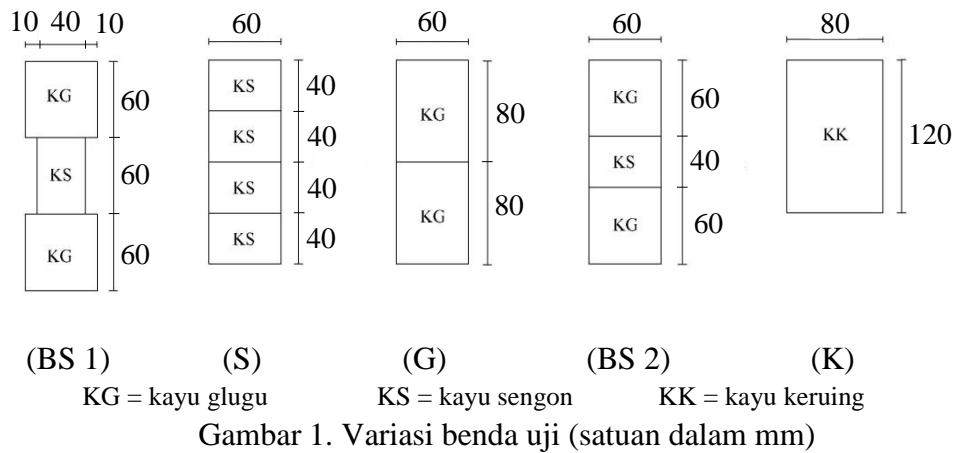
10 40 10

KG 60

KS 60

KG 60

60

KS 40

KS 40

KS 40

KS 40

60

KG 80

KG 80

60

KG 60

KS 40

KG 60

80

KK 120

(BS 1) (S) (G) (BS 2) (K)

KG = kayu glugu KS = kayu sengon KK = kayu keruing

Gambar 1. Variasi benda uji (satuan dalam mm)